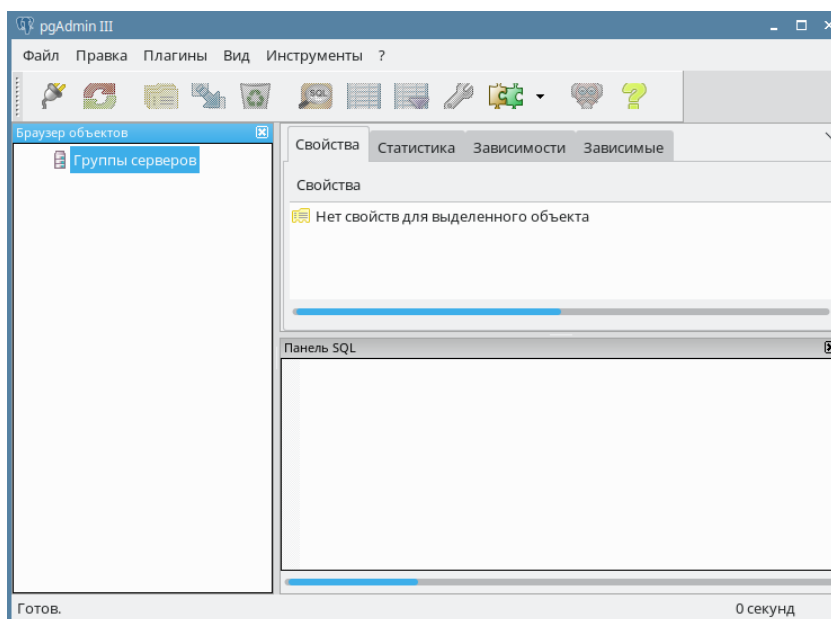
pgAdmin III

Файл Правка Плагины Вид Инструменты ?

SQL

Браузер объектов

Группы серверов

Свойства Статистика Зависимости Зависимые

Свойства

Нет свойств для выделенного объекта

Панель SQL

Готов.

0 секунд